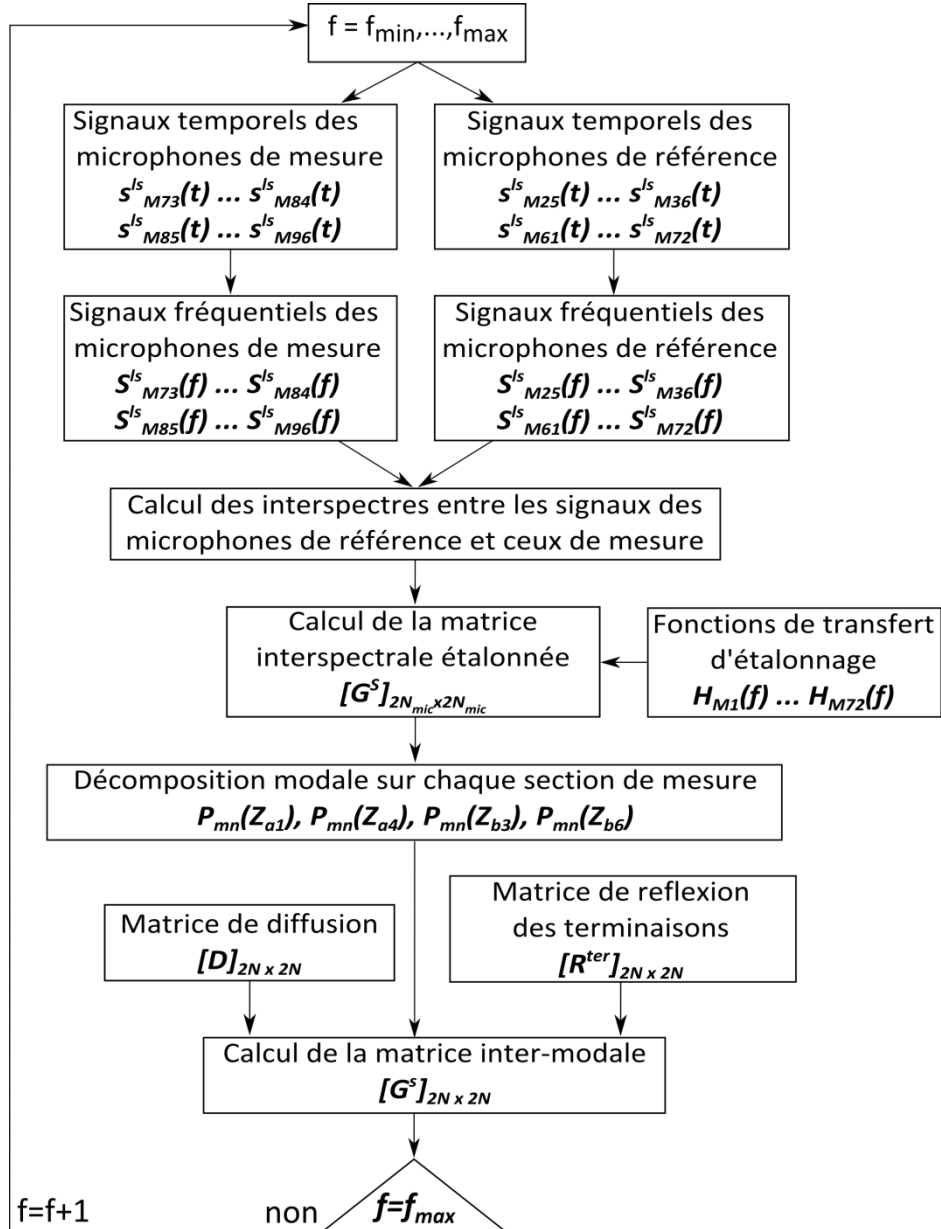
$f = f_{min},...,f_{max}$

Signaux temporels des microphones de mesure
$s^{ls}_{M73}(t)$ ... $s^{ls}_{M84}(t)$
$s^{ls}_{M85}(t)$ ... $s^{ls}_{M96}(t)$

Signaux temporels des microphones de référence
$s^{ls}_{M25}(t)$ ... $s^{ls}_{M36}(t)$
$s^{ls}_{M61}(t)$ ... $s^{ls}_{M72}(t)$

Signaux fréquentiels des microphones de mesure
$S^{ls}_{M73}(f)$ ... $S^{ls}_{M84}(f)$
$S^{ls}_{M85}(f)$ ... $S^{ls}_{M96}(f)$

Signaux fréquentiels des microphones de référence
$S^{ls}_{M25}(f)$ ... $S^{ls}_{M36}(f)$
$S^{ls}_{M61}(f)$ ... $S^{ls}_{M72}(f)$

Calcul des interspectres entre les signaux des microphones de référence et ceux de mesure

Calcul de la matrice interspectrale étalonnée
$[G^S]_{2N_{mic}x2N_{mic}}$

Fonctions de transfert d'étalonnage
$H_{M1}(f)$ ... $H_{M72}(f)$

Décomposition modale sur chaque section de mesure
$P_{mn}(Z_{a1})$, $P_{mn}(Z_{a4})$, $P_{mn}(Z_{b3})$, $P_{mn}(Z_{b6})$

Matrice de diffusion
$[D]_{2N \times 2N}$

Matrice de reflexion des terminaisons
$[R^{ter}]_{2N \times 2N}$

Calcul de la matrice inter-modale
$[G^s]_{2N \times 2N}$

f=f+1

non

$f=f_{max}$